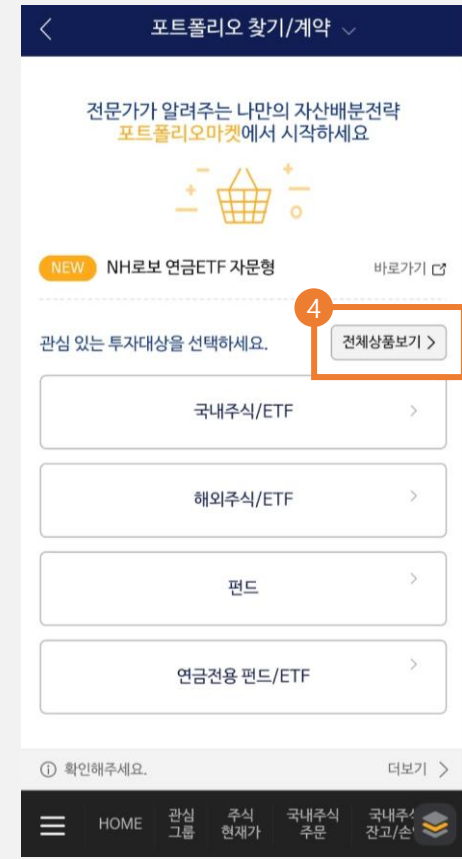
<

포트폴리오 찾기/계약

전문가가 알려주는 나만의 자산배분전략
포트폴리오마켓에서 시작하세요

NEW NH로보 연금ETF 자문형

바로가기

4

관심 있는 투자대상을 선택하세요.

전체상품보기 >

국내주식/ETF >

해외주식/ETF >

펀드 >

연금전용 펀드/ETF >

ⓘ 확인해주세요.

더보기 >

HOME

관심 그룹

주식 현재가

국내주식 주문

국내주식 잔고/손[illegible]